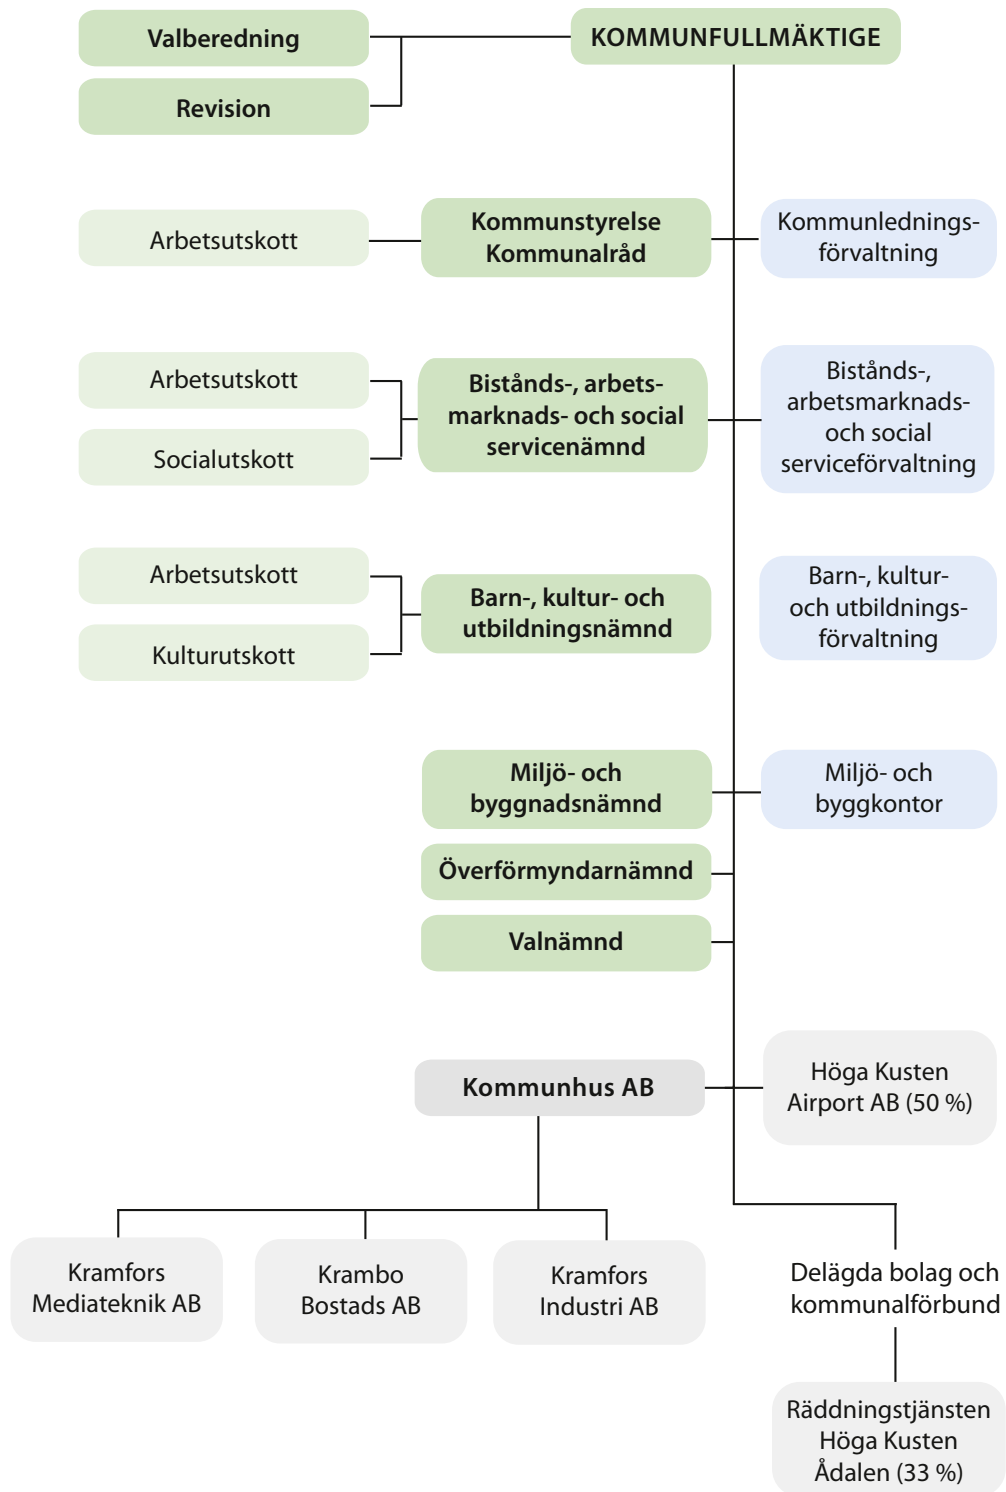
Valberedning

Revision

KOMMUNFULLMÄKTIGE

Arbetsutskott

Kommunstyrelse Kommunalråd

Kommunledningsförvaltning

Arbetsutskott

Socialutskott

Bistånds-, arbetsmarknads- och social servicenämnd

Bistånds-, arbetsmarknads- och social serviceförvaltning

Arbetsutskott

Kulturutskott

Barn-, kultur- och utbildningsnämnd

Barn-, kultur- och utbildningsförvaltning

Miljö- och byggnadsnämnd

Miljö- och byggkontor

Överförmyndarnämnd

Valnämnd

Kommunhus AB

Höga Kusten Airport AB (50 %)

Kramfors Mediateknik AB

Krambo Bostads AB

Kramfors Industri AB

Delägda bolag och kommunalförbund

Räddningstjänsten Höga Kusten Ådalen (33 %)